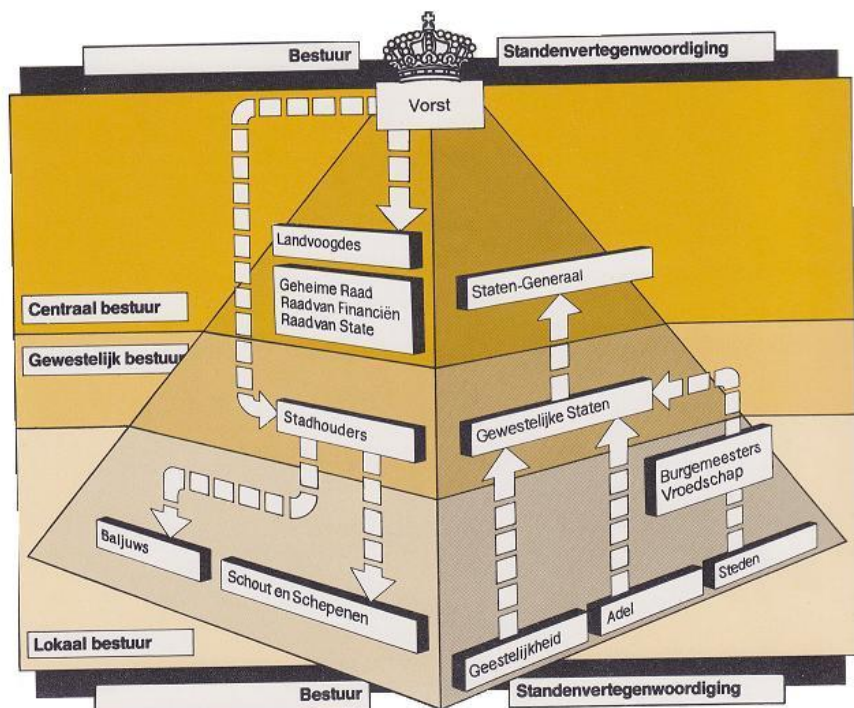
Bestuur

Standenvertegenwoordiging

Vorst

Landvoogdes

Geheime Raad
Raadvan Financiën
Raadvan State

Staten-Generaal

Centraal bestuur

Gewestelijk bestuur

Stadhouders

Gewestelijke Staten

Burgemeesters
Vroedschap

Baljuws

Schout en Schepenen

Steden

Adel

Geestelijkheid

Lokaal bestuur

Bestuur

Standenvertegenwoordiging